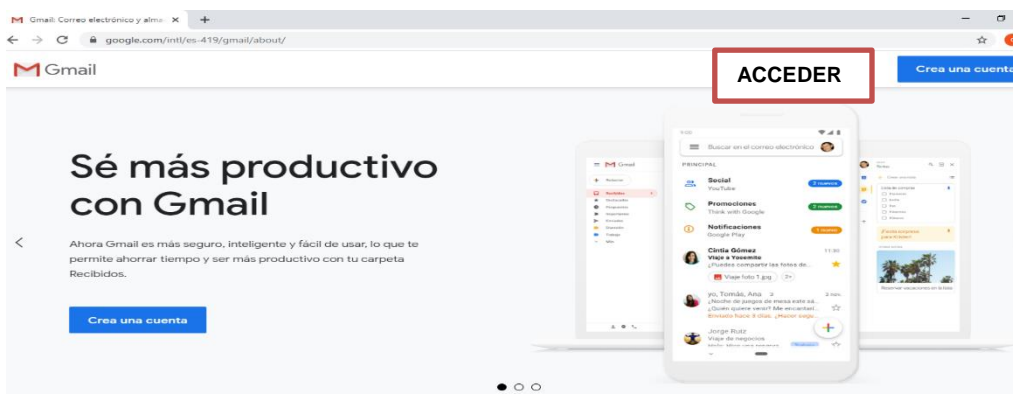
Gmail: Correo electrónico y alma ×

google.com/intl/es-419/gmail/about/

Gmail

ACCEDER

Crea una cuenta

Sé más productivo con Gmail

Ahora Gmail es más seguro, inteligente y fácil de usar, lo que te permite ahorrar tiempo y ser más productivo con tu carpeta Recibidos.

Crea una cuenta

Buscar en el correo electrónico

PRINCIPAL

Social
YouTube
2 nuevos

Promociones
Think with Google
3 nuevos

Notificaciones
Google Play
1 nuevo

Cintia Gómez
Viaje a Yosemite
¿Puedes compartir las fotos de...
11:30

Viaje foto 1.jpg

yo, Tomás, Ana
¿Noche de juegos de mesa este sá...
¿Quién quiere venir? Me encantar...
2 nov.

Jorge Ruiz
Viaje de negocios
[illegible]